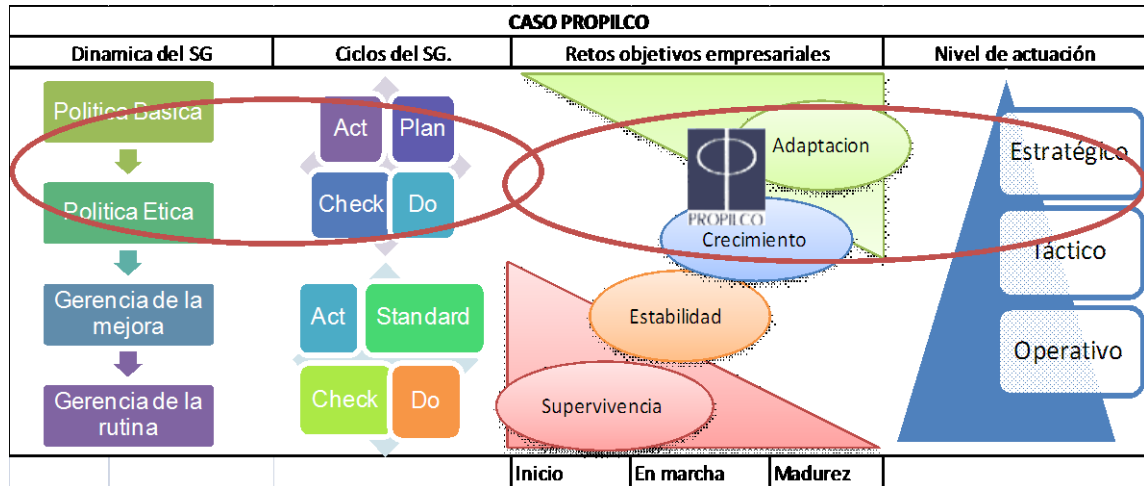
CASO PROPILCO

| Dinamica del SG | Ciclos del SG. | Retos objetivos empresariales | Nivel de actuación |
|---|---|---|---|

Politica Basica

Politica Etica

Gerencia de la mejora

Gerencia de la rutina

Act

Plan

Check

Do

Act

Standard

Check

Do

PROPILCO

Adaptacion

Crecimiento

Estabilidad

Supervivencia

Estratégico

Táctico

Operativo

Inicio

En marcha

Madurez